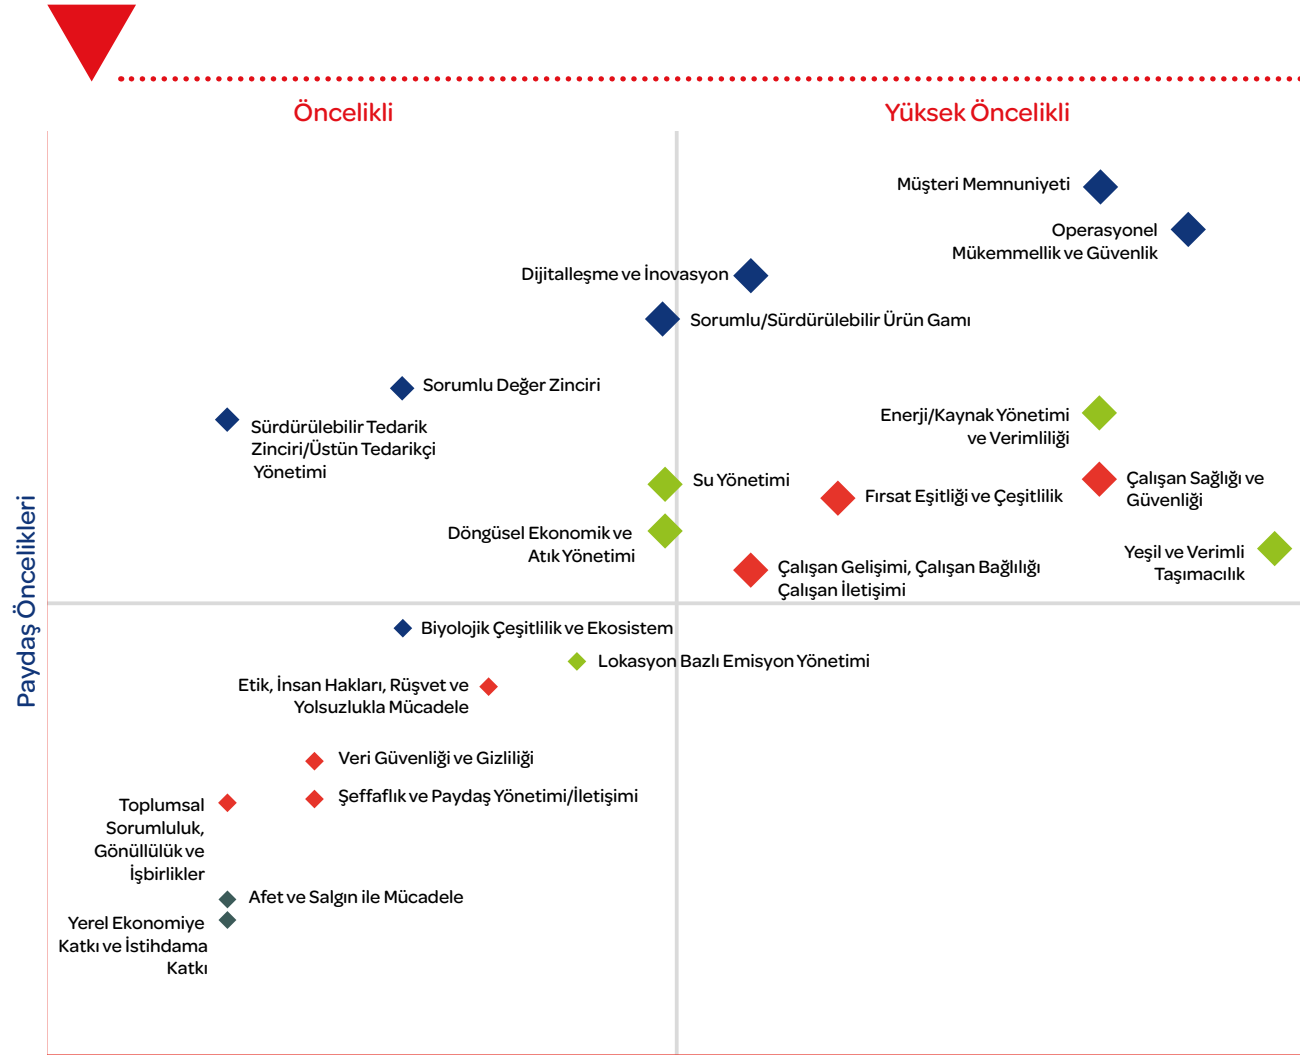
Öncelikli

Yüksek Öncelikli

Paydaş Öncelikleri

Müşteri Memnuniyeti

Operasyonel Mükemmellik ve Güvenlik

Dijitalleşme ve İnovasyon

Sorumlu/Sürdürülebilir Ürün Gamı

Sorumlu Değer Zinciri

Sürdürülebilir Tedarik Zinciri/Üstün Tedarikçi Yönetimi

Enerji/Kaynak Yönetimi ve Verimliliği

Su Yönetimi

Fırsat Eşitliği ve Çeşitlilik

Çalışan Sağlığı ve Güvenliği

Döngüsel Ekonomik ve Atık Yönetimi

Yeşil ve Verimli Taşımacılık

Çalışan Gelişimi, Çalışan Bağlılığı Çalışan İletişimi

Biyolojik Çeşitlilik ve Ekosistem

Lokasyon Bazlı Emisyon Yönetimi

Etik, İnsan Hakları, Rüşvet ve Yolsuzlukla Mücadele

Veri Güvenliği ve Gizliliği

Şeffaflık ve Paydaş Yönetimi/İletişimi

Toplumsal Sorumluluk, Gönüllülük ve İşbirlikler

Afet ve Salgın ile Mücadele

Yerel Ekonomiye Katkı ve İstihdama Katkı